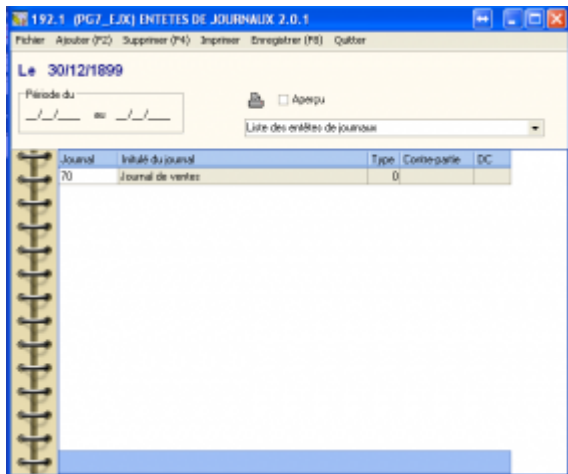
192.1 (PG7_EJX) ENTETES DE JOURNAUX 2.0.1

Fichier Ajouter (F2) Supprimer (F4) Imprimer Enregistrer (F8) Quitter

Le 30/12/1899

Période du

__/__/____ au __/__/____

Aperçu

Liste des entêtes de journaux

| Journal | Intitulé du journal | Type | Contre-partie | DC |
|---|---|---|---|---|
| 70 | Journal de ventes | 0 | | |